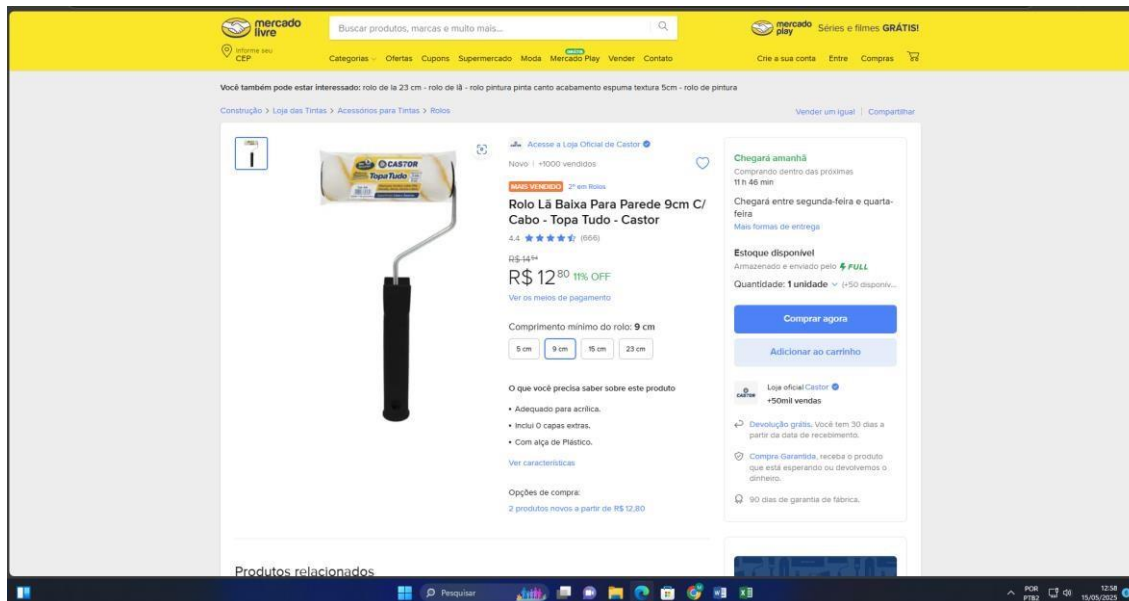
mercado livre

Buscar produtos, marcas e muito mais...

mercado play Séries e filmes GRÁTIS!

Informe seu CEP

Categorias Ofertas Cupons Supermercado Moda Mercado Play Vender Contato

Crie a sua conta Entre Compras

Você também pode estar interessado: rolo de la 23 cm - rolo de lã - rolo pintura pinta canto acabamento espuma textura 5cm - rolo de pintura

Construção > Loja das Tintas > Acessórios para Tintas > Rolos

Vender um igual | Compartilhar

CASTOR Topa Tudo

Acesse a Loja Oficial de Castor

Novo | +1000 vendidos

MAIS VENDIDO 2º em Rolos

Rolo Lã Baixa Para Parede 9cm C/ Cabo - Topa Tudo - Castor

4.4 ★★★★★ (666)

R$ 14,94

R$ 12,80 11% OFF

Ver os meios de pagamento

Comprimento mínimo do rolo: 9 cm

5 cm | 9 cm | 15 cm | 23 cm

O que você precisa saber sobre este produto

• Adequado para acrílica.
• Inclui 0 capas extras.
• Com alça de Plástico.

Ver características

Opções de compra:
2 produtos novos a partir de R$ 12,80

Chegará amanhã
Comprando dentro das próximas 11 h 46 min

Chegará entre segunda-feira e quarta-feira
Mais formas de entrega

Estoque disponível
Armazenado e enviado pelo FULL

Quantidade: 1 unidade (+50 disponív...

Comprar agora

Adicionar ao carrinho

Loja oficial Castor
+50mil vendas

Devolução grátis. Você tem 30 dias a partir da data de recebimento.

Compra Garantida, receba o produto que está esperando ou devolvemos o dinheiro.

90 dias de garantia de fábrica.

Produtos relacionados

Pesquisar

POR PTB2 12:58 15/05/2025